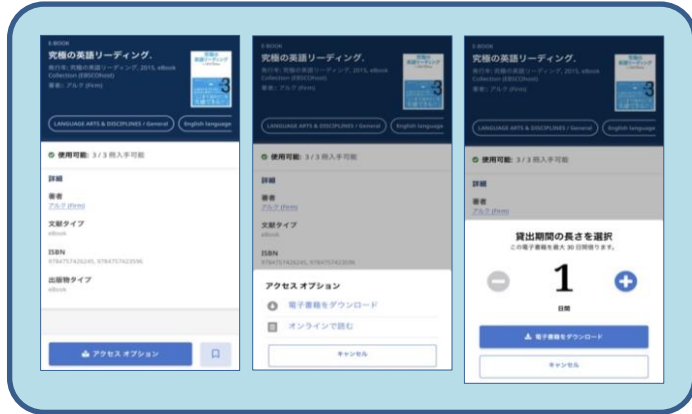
E-BOOK
究極の英語リーディング.
発行年: 究極の英語リーディング, 2015, eBook Collection (EBSCOhost)
著者: アルク (Firm)

LANGUAGE ARTS & DISCIPLINES / General
English language

使用可能: 3 / 3 冊入手可能

詳細

著者
アルク (Firm)

文献タイプ
eBook

ISBN
9784757426245, 9784757423596

出版物タイプ
eBook

アクセス オプション

E-BOOK
究極の英語リーディング.
発行年: 究極の英語リーディング, 2015, eBook Collection (EBSCOhost)
著者: アルク (Firm)

LANGUAGE ARTS & DISCIPLINES / General
English language

使用可能: 3 / 3 冊入手可能

詳細

著者
アルク (Firm)

文献タイプ
eBook

ISBN
9784757426245, 9784757423596

アクセス オプション
電子書籍をダウンロード
オンラインで読む
キャンセル

E-BOOK
究極の英語リーディング.
発行年: 究極の英語リーディング, 2015, eBook Collection (EBSCOhost)
著者: アルク (Firm)

LANGUAGE ARTS & DISCIPLINES / General
English language

使用可能: 3 / 3 冊入手可能

詳細

著者
アルク (Firm)

貸出期間の長さを選択
この電子書籍を最大 30 日間借ります。
1
日間
電子書籍をダウンロード
キャンセル